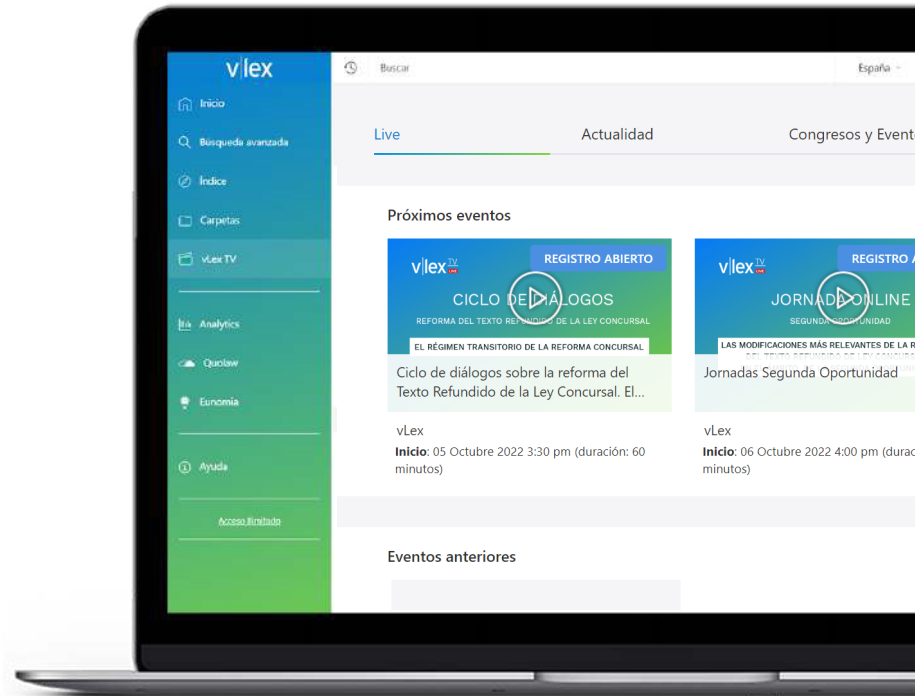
vlex

Inicio

Búsqueda avanzada

Índice

Carpetas

vLex TV

Analytics

Quolaw

Eunomia

Ayuda

Acceso ilimitado

Buscar

España

Live

Actualidad

Congresos y Event

Próximos eventos

vlex TV LIVE

REGISTRO ABIERTO

CICLO DE DIÁLOGOS

REFORMA DEL TEXTO REFUNDIDO DE LA LEY CONCURSAL

EL RÉGIMEN TRANSITORIO DE LA REFORMA CONCURSAL

Ciclo de diálogos sobre la reforma del Texto Refundido de la Ley Concursal. El...

vLex

**Inicio**: 05 Octubre 2022 3:30 pm (duración: 60 minutos)

vlex TV LIVE

REGISTRO A

JORNADA ONLINE

SEGUNDA OPORTUNIDAD

LAS MODIFICACIONES MÁS RELEVANTES DE LA R

Jornadas Segunda Oportunidad

vLex

**Inicio**: 06 Octubre 2022 4:00 pm (durac minutos)

Eventos anteriores